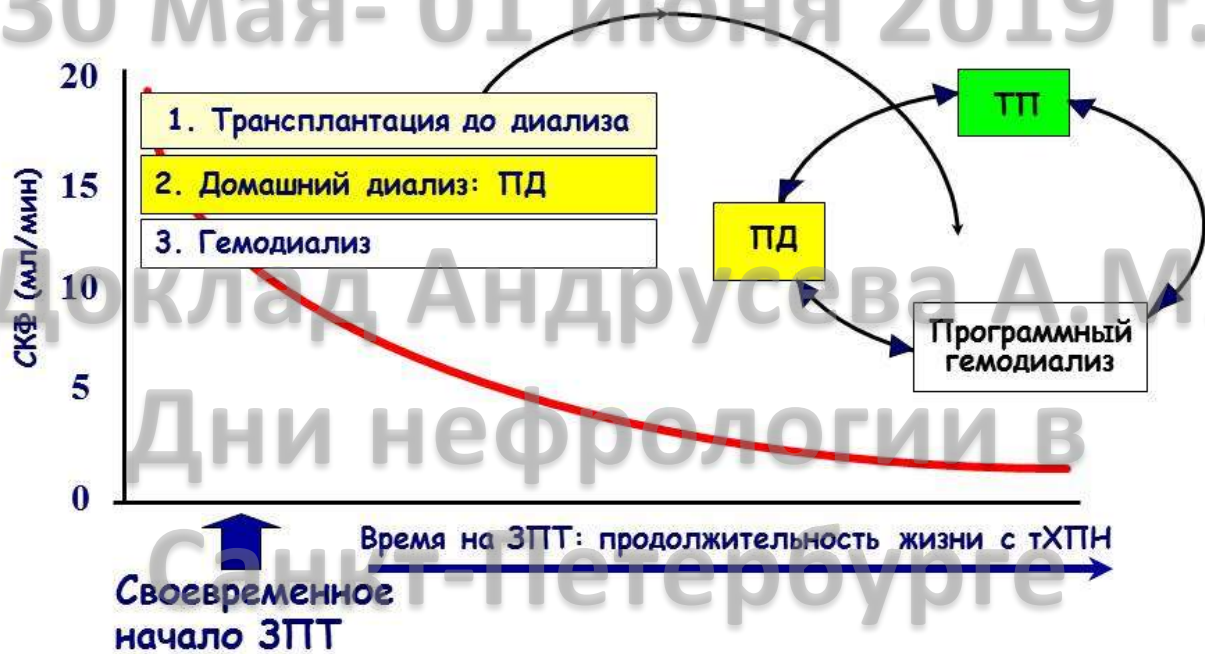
30 мая- 01 июня 2019 г.

20
15
10
5
0

СКФ (мл/мин)

1. Трансплантация до диализа
2. Домашний диализ: ПД
3. Гемодиализ

ТП

ПД

Программный гемодиализ

Доклад Андрусева А.М.

Дни нефрологии в

Время на ЗПТ: продолжительность жизни с тХПН

Санкт-Петербурге

Своевременное начало ЗПТ